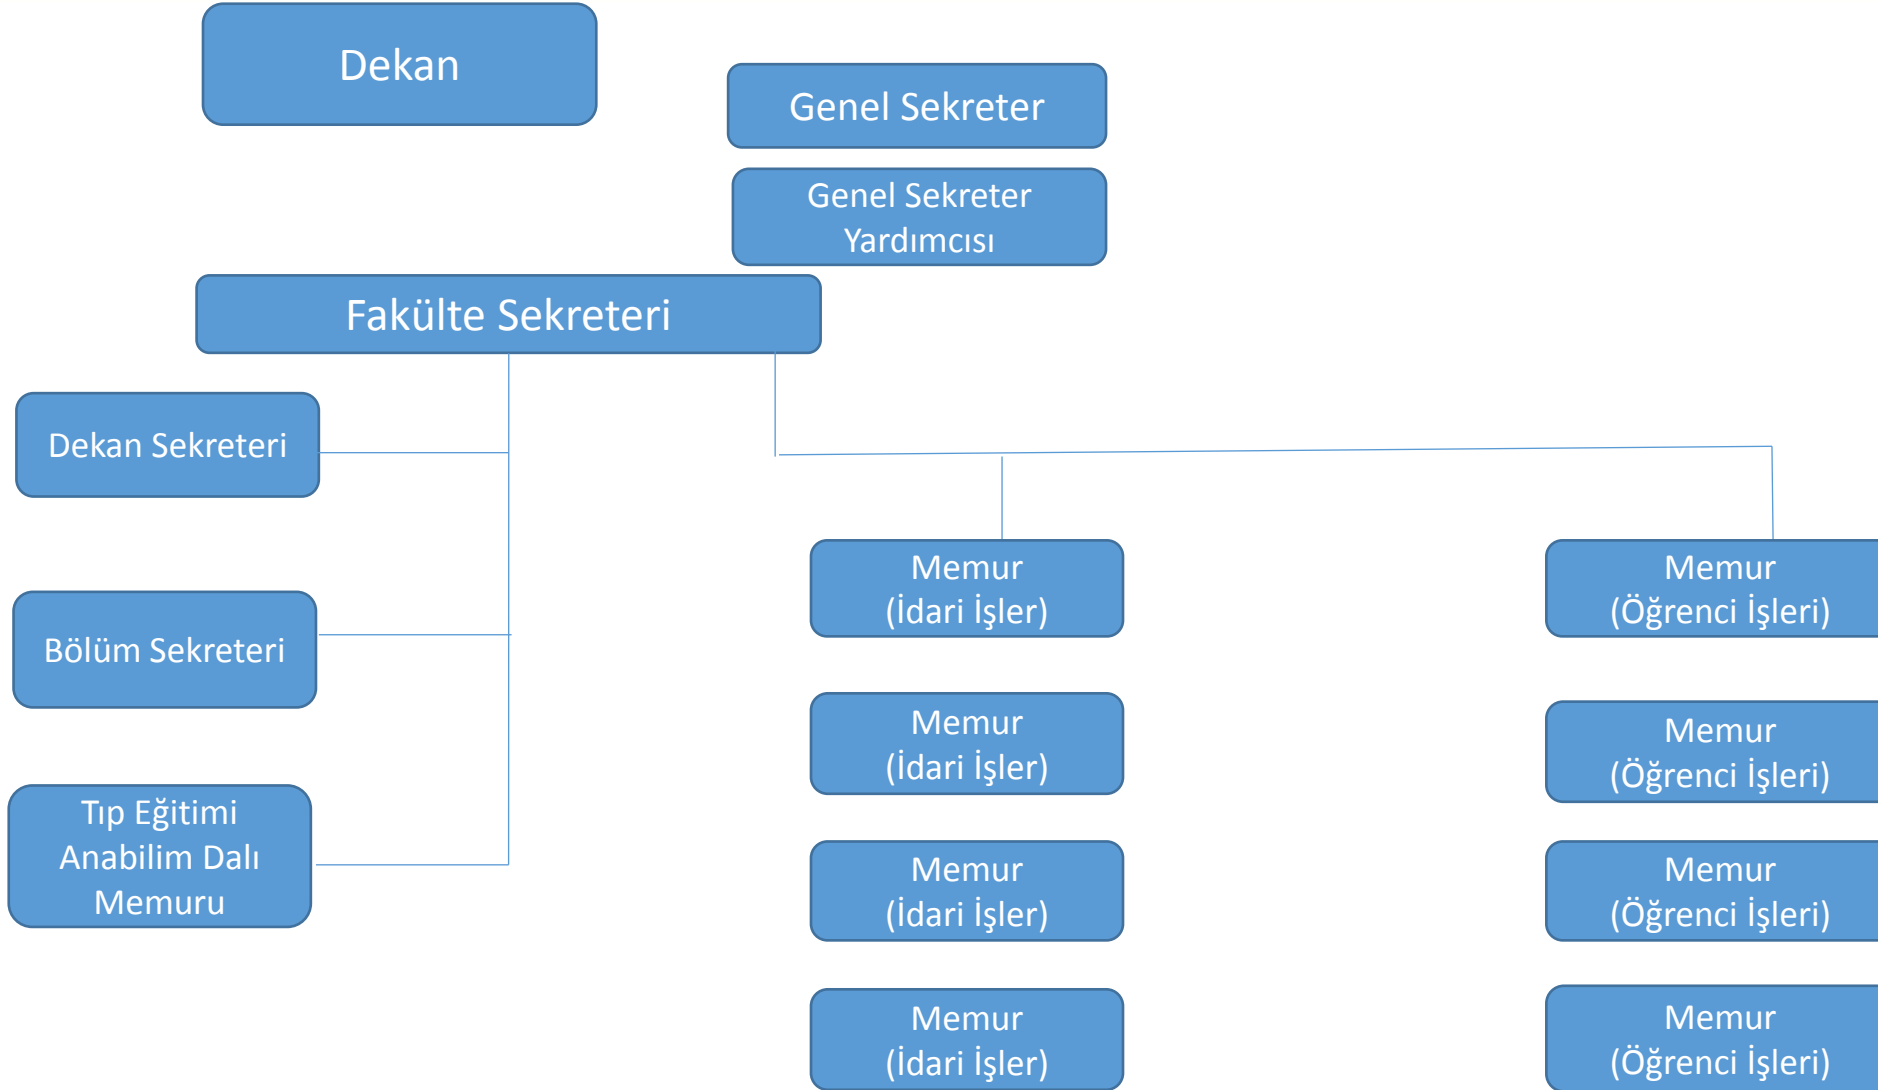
Dekan

Genel Sekreter

Genel Sekreter Yardımcısı

Fakülte Sekreteri

Dekan Sekreteri

Bölüm Sekreteri

Tıp Eğitimi Anabilim Dalı Memuru

Memur (İdari İşler)

Memur (İdari İşler)

Memur (İdari İşler)

Memur (İdari İşler)

Memur (Öğrenci İşleri)

Memur (Öğrenci İşleri)

Memur (Öğrenci İşleri)

Memur (Öğrenci İşleri)